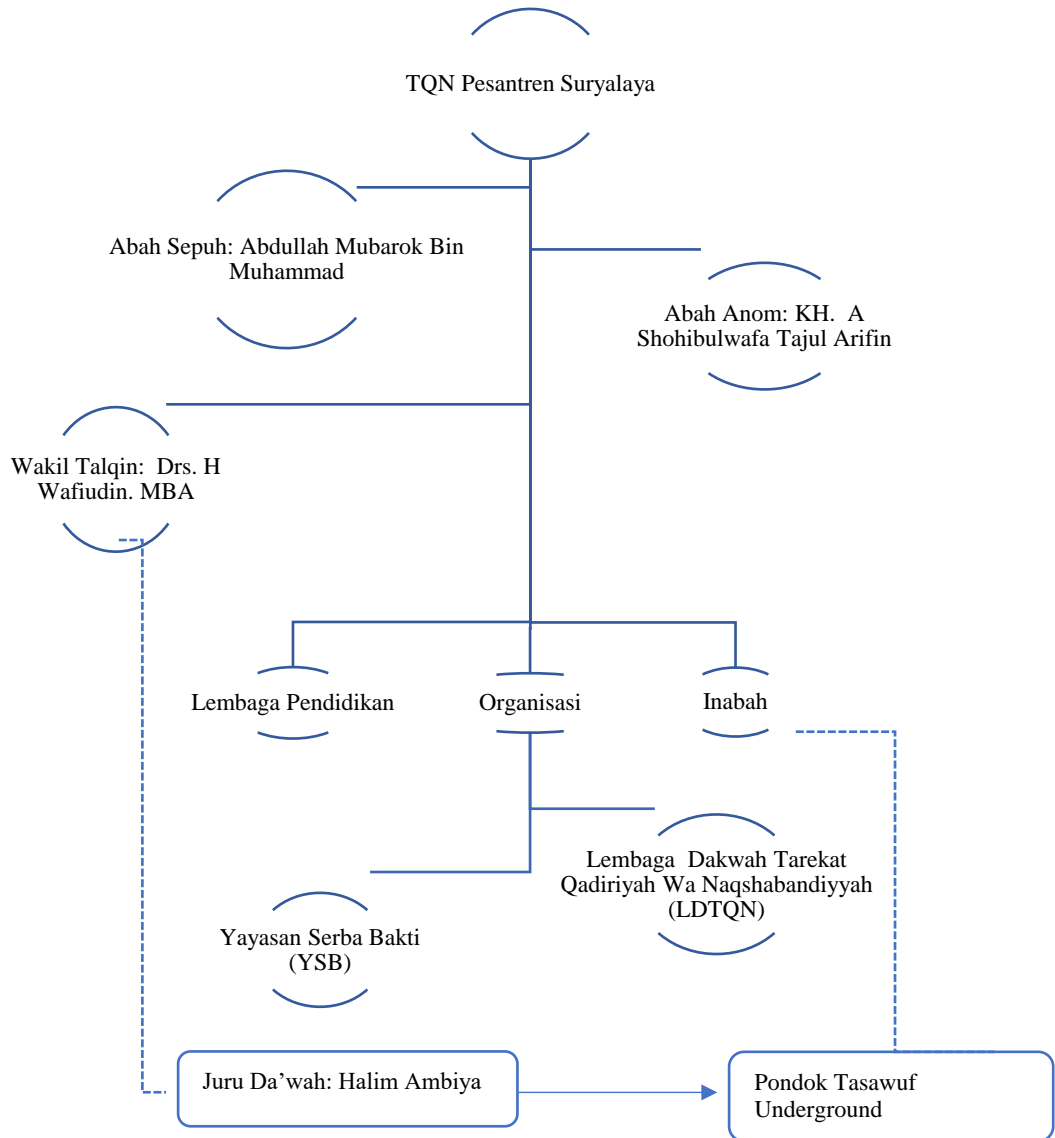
TQN Pesantren Suryalaya

Abah Sepuh: Abdullah Mubarok Bin Muhammad

Abah Anom: KH. A Shohibulwafa Tajul Arifin

Wakil Talqin: Drs. H Wafiudin. MBA

Lembaga Pendidikan

Organisasi

Inabah

Lembaga Dakwah Tarekat Qadiriyah Wa Naqshabandiyyah (LDTQN)

Yayasan Serba Bakti (YSB)

Juru Da'wah: Halim Ambiya

Pondok Tasawuf Underground